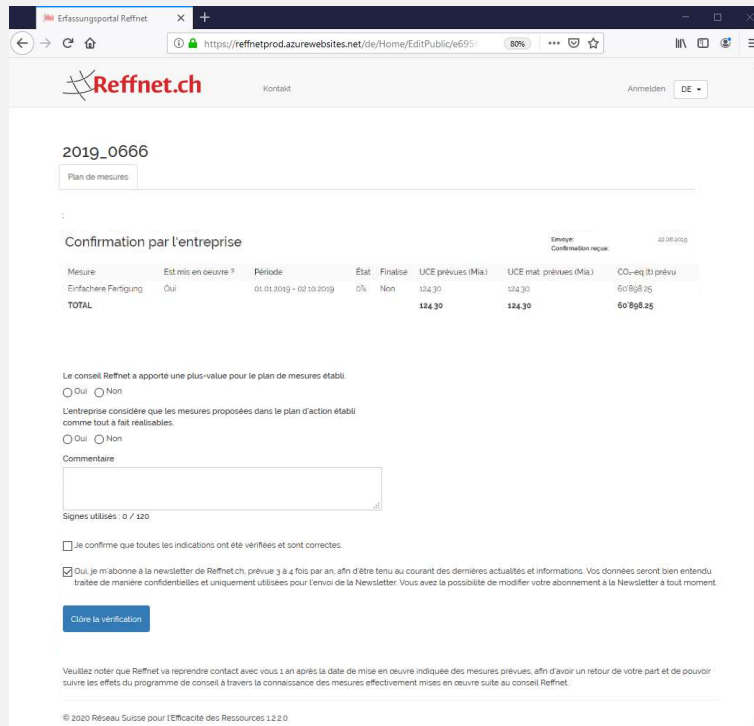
Erfassungsportal Reffnet

https://reffnetprod.azurewebsites.net/de/Home/EditPublic/e695

80%

Reffnet.ch

Kontakt

Anmelden DE

2019_0666

Plan de mesures

Confirmation par l'entreprise

Envoye: 22.08.2019
Confirmation reçue:

| Mesure | Est mis en oeuvre ? | Période | État | Finalisé | UCE prévues (Mia.) | UCE mat. prévues (Mia.) | $CO_2$-eq (t) prévu |
|---|---|---|---|---|---|---|---|
| Einfachere Fertigung | Oui | 01.01.2019 - 02.10.2019 | 0% | Non | 124.30 | 124.30 | 60'898.25 |
| TOTAL | | | | | 124.30 | 124.30 | 60'898.25 |

Le conseil Reffnet a apporté une plus-value pour le plan de mesures établi.

Oui Non

L'entreprise considère que les mesures proposées dans le plan d'action établi comme tout à fait réalisables.

Oui Non

Commentaire

Signes utilisés : 0 / 120

Je confirme que toutes les indications ont été vérifiées et sont correctes.

Oui, je m'abonne à la newsletter de Reffnet.ch, prévue 3 à 4 fois par an, afin d'être tenu au courant des dernières actualités et informations. Vos données seront bien entendu traitée de manière confidentielles et uniquement utilisées pour l'envoi de la Newsletter. Vous avez la possibilité de modifier votre abonnement à la Newsletter à tout moment.

Clôre la vérification

Veuillez noter que Reffnet va reprendre contact avec vous 1 an après la date de mise en œuvre indiquée des mesures prévues, afin d'avoir un retour de votre part et de pouvoir suivre les effets du programme de conseil à travers la connaissance des mesures effectivement mises en œuvre suite au conseil Reffnet.

© 2020 Réseau Suisse pour l'Efficacité des Ressources 1.2.2.0